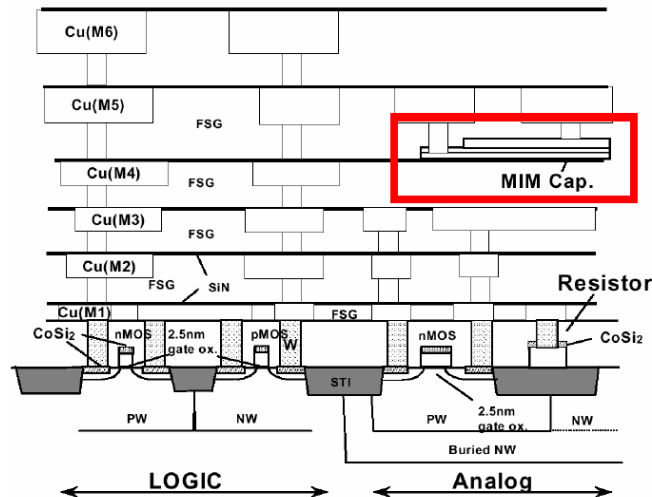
Cu(M6)

Cu(M5)

FSG

MIM Cap.

Cu(M4)

FSG

Cu(M3)

FSG

Cu(M2)

FSG

SiN

Resistor

Cu(M1)

FSG

$CoSi_2$

nMOS

2.5nm gate ox.

pMOS

W

nMOS

$CoSi_2$

STI

2.5nm gate ox.

PW

NW

PW

NW

Buried NW

LOGIC

Analog